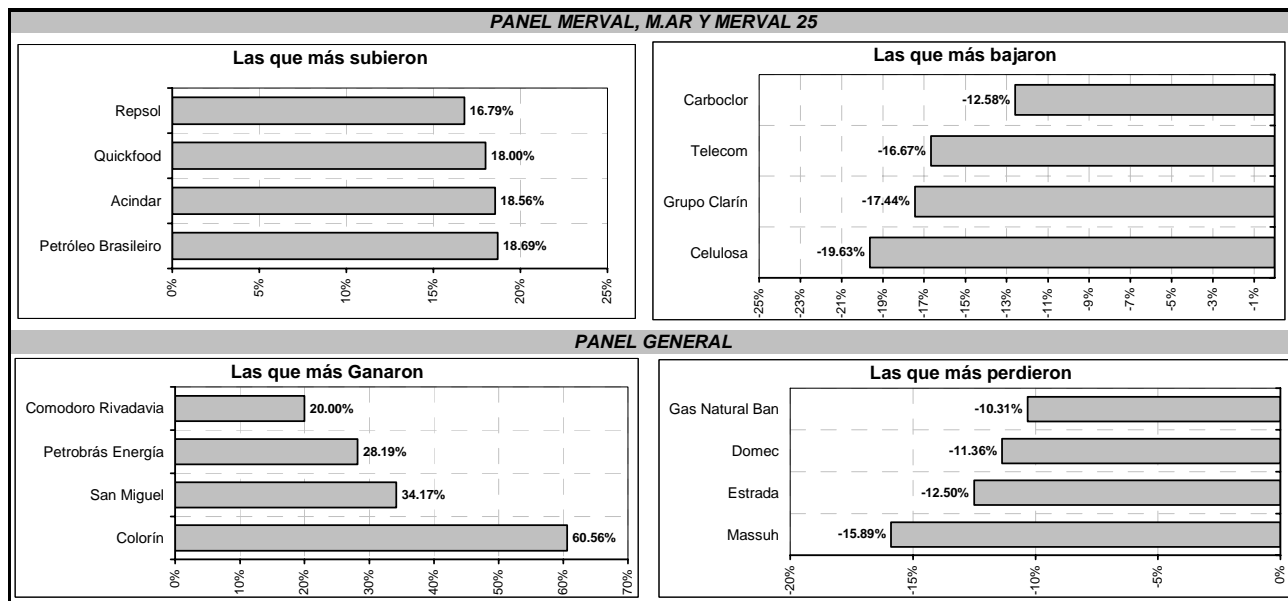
PANEL MERVAL, M.AR Y MERVAL 25

Las que más subieron

Repsol 16.79%
Quickfood 18.00%
Acindar 18.56%
Petróleo Brasileiro 18.69%

0% 5% 10% 15% 20% 25%

Las que más bajaron

Carboclor -12.58%
Telecom -16.67%
Grupo Clarín -17.44%
Celulosa -19.63%

-25% -23% -21% -19% -17% -15% -13% -11% -9% -7% -5% -3% -1%

PANEL GENERAL

Las que más Ganaron

Comodoro Rivadavia 20.00%
Petrobrás Energía 28.19%
San Miguel 34.17%
Colorín 60.56%

0% 10% 20% 30% 40% 50% 60% 70%

Las que más perdieron

Gas Natural Ban -10.31%
Domec -11.36%
Estrada -12.50%
Massuh -15.89%

-20% -15% -10% -5% 0%